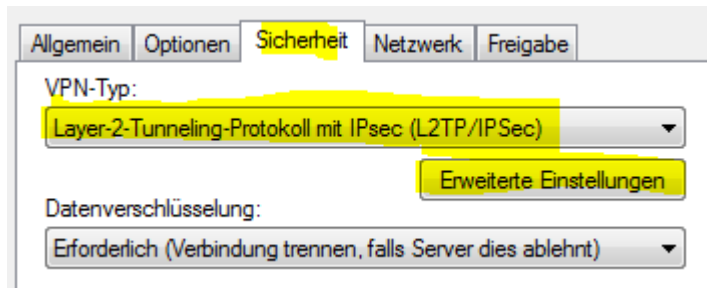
Allgemein | Optionen | Sicherheit | Netzwerk | Freigabe

VPN-Typ:

Layer-2-Tunneling-Protokoll mit IPsec (L2TP/IPSec)

Erweiterte Einstellungen

Datenverschlüsselung:

Erforderlich (Verbindung trennen, falls Server dies ablehnt)